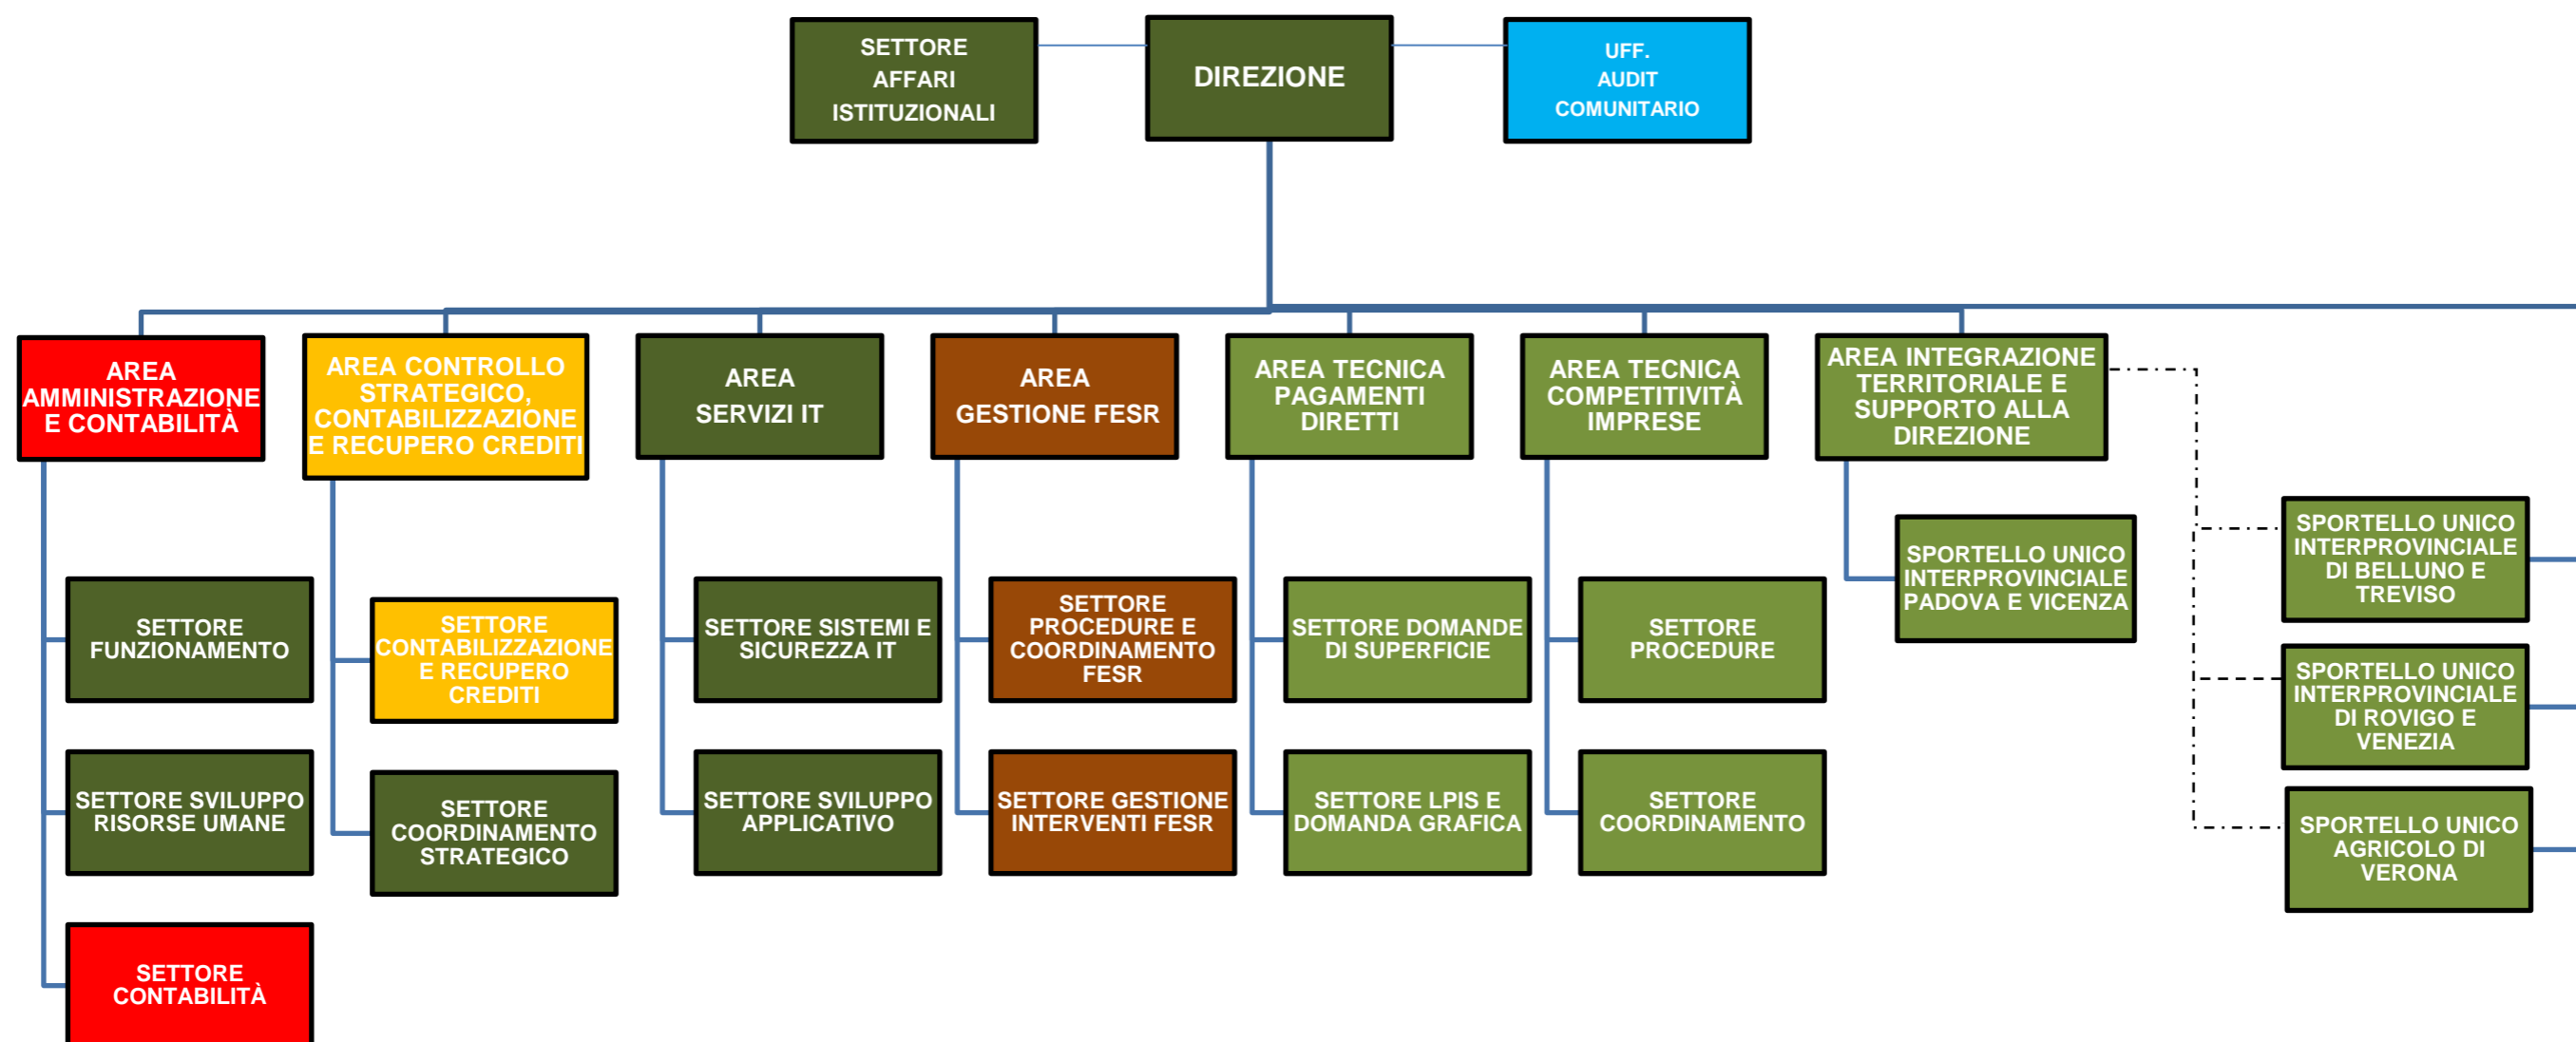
SETTORE AFFARI ISTITUZIONALI

DIREZIONE

UFF. AUDIT COMUNITARIO

AREA AMMINISTRAZIONE E CONTABILITÀ

SETTORE FUNZIONAMENTO

SETTORE SVILUPPO RISORSE UMANE

SETTORE CONTABILITÀ

AREA CONTROLLO STRATEGICO, CONTABILIZZAZIONE E RECUPERO CREDITI

SETTORE CONTABILIZZAZIONE E RECUPERO CREDITI

SETTORE COORDINAMENTO STRATEGICO

AREA SERVIZI IT

SETTORE SISTEMI E SICUREZZA IT

SETTORE SVILUPPO APPLICATIVO

AREA GESTIONE FESR

SETTORE PROCEDURE E COORDINAMENTO FESR

SETTORE GESTIONE INTERVENTI FESR

AREA TECNICA PAGAMENTI DIRETTI

SETTORE DOMANDE DI SUPERFICIE

SETTORE LPIS E DOMANDA GRAFICA

AREA TECNICA COMPETITIVITÀ IMPRESE

SETTORE PROCEDURE

SETTORE COORDINAMENTO

AREA INTEGRAZIONE TERRITORIALE E SUPPORTO ALLA DIREZIONE

SPORTELLO UNICO INTERPROVINCIALE PADOVA E VICENZA

SPORTELLO UNICO INTERPROVINCIALE DI BELLUNO E TREVISO

SPORTELLO UNICO INTERPROVINCIALE DI ROVIGO E VENEZIA

SPORTELLO UNICO AGRICOLO DI VERONA